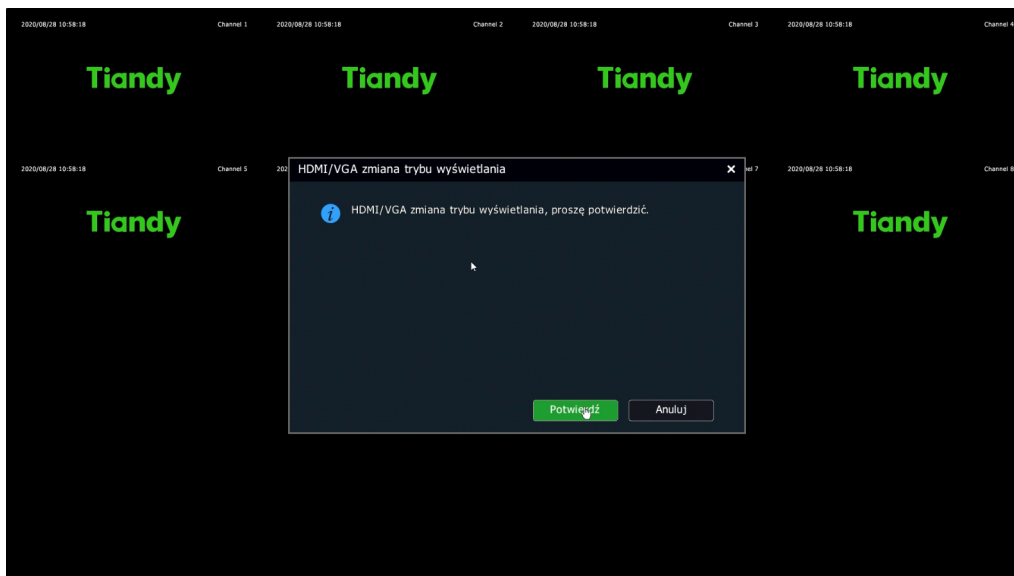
2020/08/28 10:58:18 Channel 1
Tiandy

2020/08/28 10:58:18 Channel 2
Tiandy

2020/08/28 10:58:18 Channel 3
Tiandy

2020/08/28 10:58:18 Channel 4
Tiandy

2020/08/28 10:58:18 Channel 5
Tiandy

202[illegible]

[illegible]el 7

2020/08/28 10:58:18 Channel 8
Tiandy

HDMI/VGA zmiana trybu wyświetlania ✕

HDMI/VGA zmiana trybu wyświetlania, proszę potwierdzić.

Potwierdź Anuluj